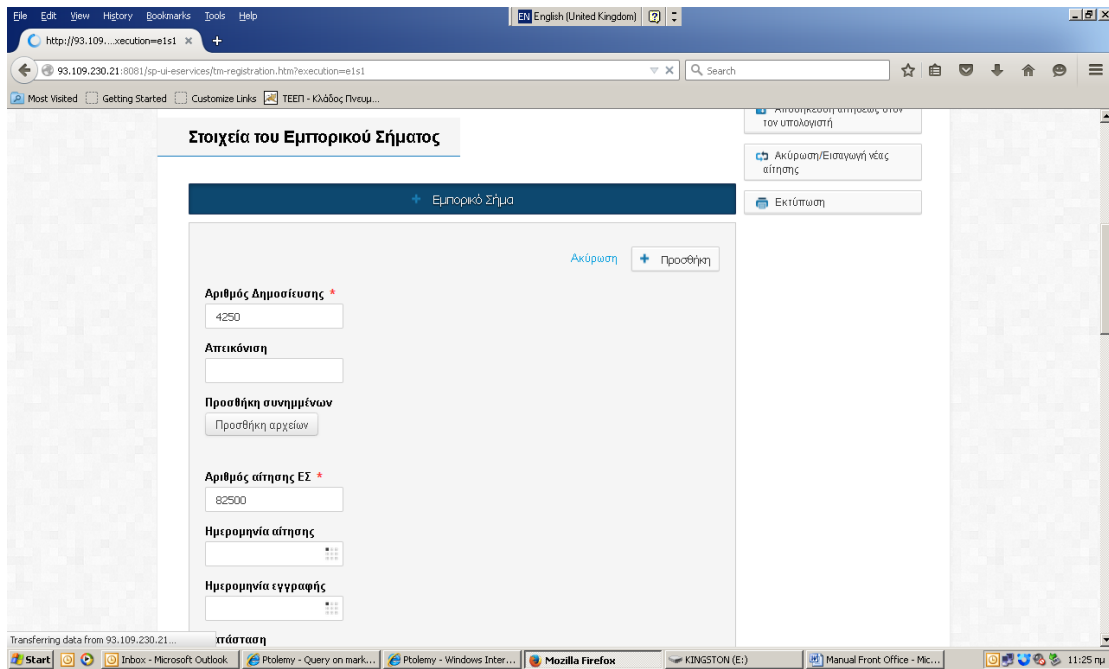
File Edit View History Bookmarks Tools Help

EN English (United Kingdom)

http://93.109....xecution=e1s1 ×

93.109.230.21:8081/sp-ui-eservices/tm-registration.htm?execution=e1s1

Search

Most Visited Getting Started Customize Links ΤΕΕΠ - Κλάδος Πνευμ...

Στοιχεία του Εμπορικού Σήματος

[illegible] τον υπολογιστή

Ακύρωση/Εισαγωγή νέας αίτησης

Εκτύπωση

+ Εμπορικό Σήμα

Ακύρωση

+ Προσθήκη

Αριθμός Δημοσίευσης *

4250

Απεικόνιση

Προσθήκη συνημμένων

Προσθήκη αρχείων

Αριθμός αίτησης ΕΣ *

82500

Ημερομηνία αίτησης

Ημερομηνία εγγραφής

Transferring data from 93.109.230.21...

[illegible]τάσταση

Start Inbox - Microsoft Outlook Ptolemy - Query on mark... Ptolemy - Windows Inter... Mozilla Firefox KINGSTON (E:) Manual Front Office - Mic... 11:25 πμ